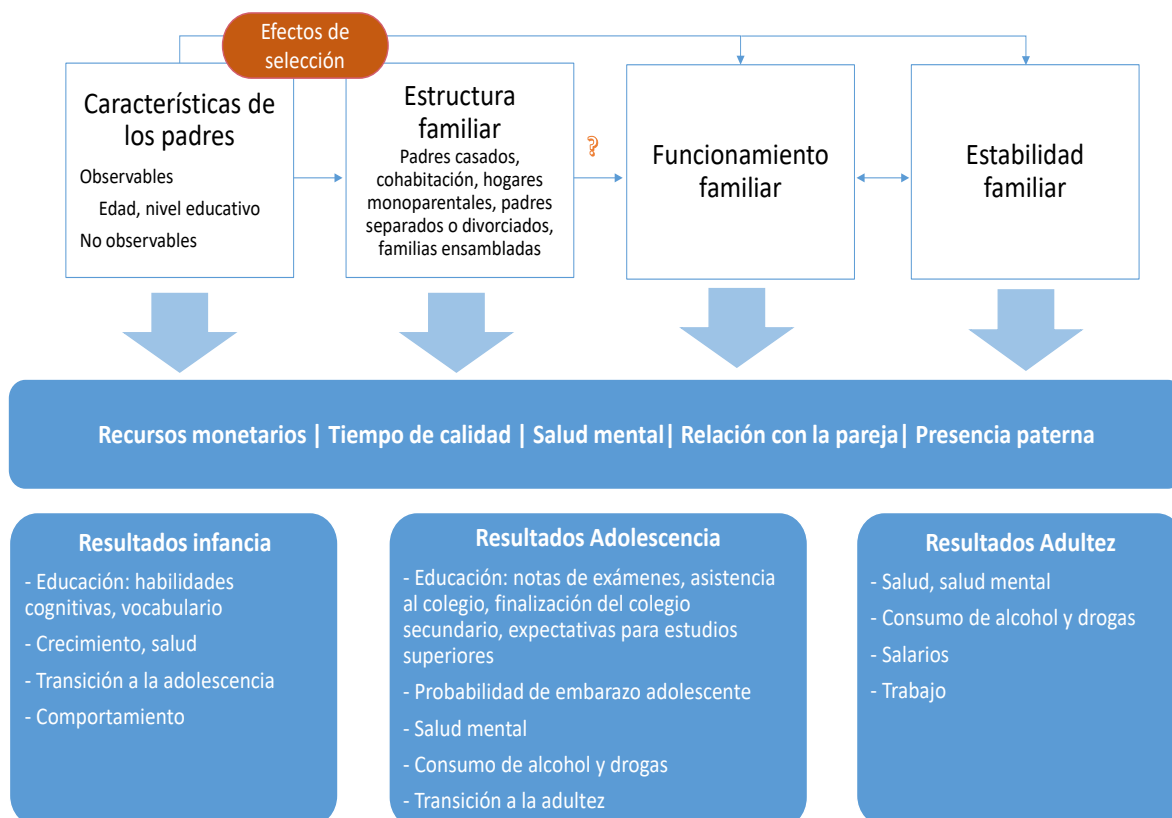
Efectos de selección

Características de los padres
Observables
Edad, nivel educativo
No observables

Estructura familiar
Padres casados, cohabitación, hogares monoparentales, padres separados o divorciados, familias ensambladas

?

Funcionamiento familiar

Estabilidad familiar

Recursos monetarios | Tiempo de calidad | Salud mental| Relación con la pareja| Presencia paterna

Resultados infancia
- Educación: habilidades cognitivas, vocabulario
- Crecimiento, salud
- Transición a la adolescencia
- Comportamiento

Resultados Adolescencia
- Educación: notas de exámenes, asistencia al colegio, finalización del colegio secundario, expectativas para estudios superiores
- Probabilidad de embarazo adolescente
- Salud mental
- Consumo de alcohol y drogas
- Transición a la adultez

Resultados Adultez
- Salud, salud mental
- Consumo de alcohol y drogas
- Salarios
- Trabajo